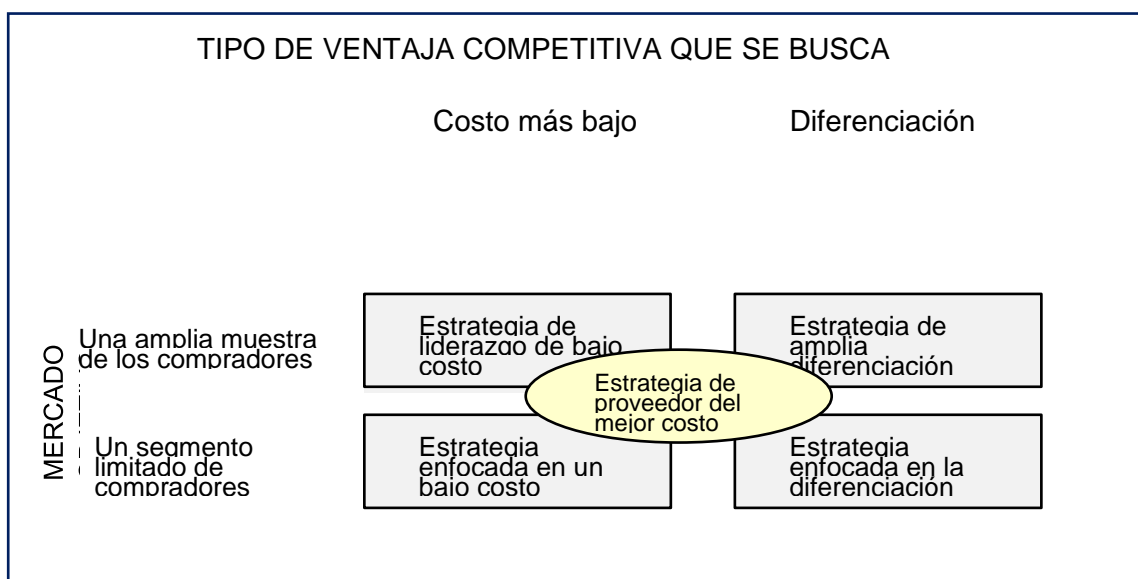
TIPO DE VENTAJA COMPETITIVA QUE SE BUSCA

Costo más bajo

Diferenciación

MERCADO

Una amplia muestra de los compradores

Estrategia de liderazgo de bajo costo

Estrategia de amplia diferenciación

Estrategia de proveedor del mejor costo

Un segmento limitado de compradores

Estrategia enfocada en un bajo costo

Estrategia enfocada en la diferenciación